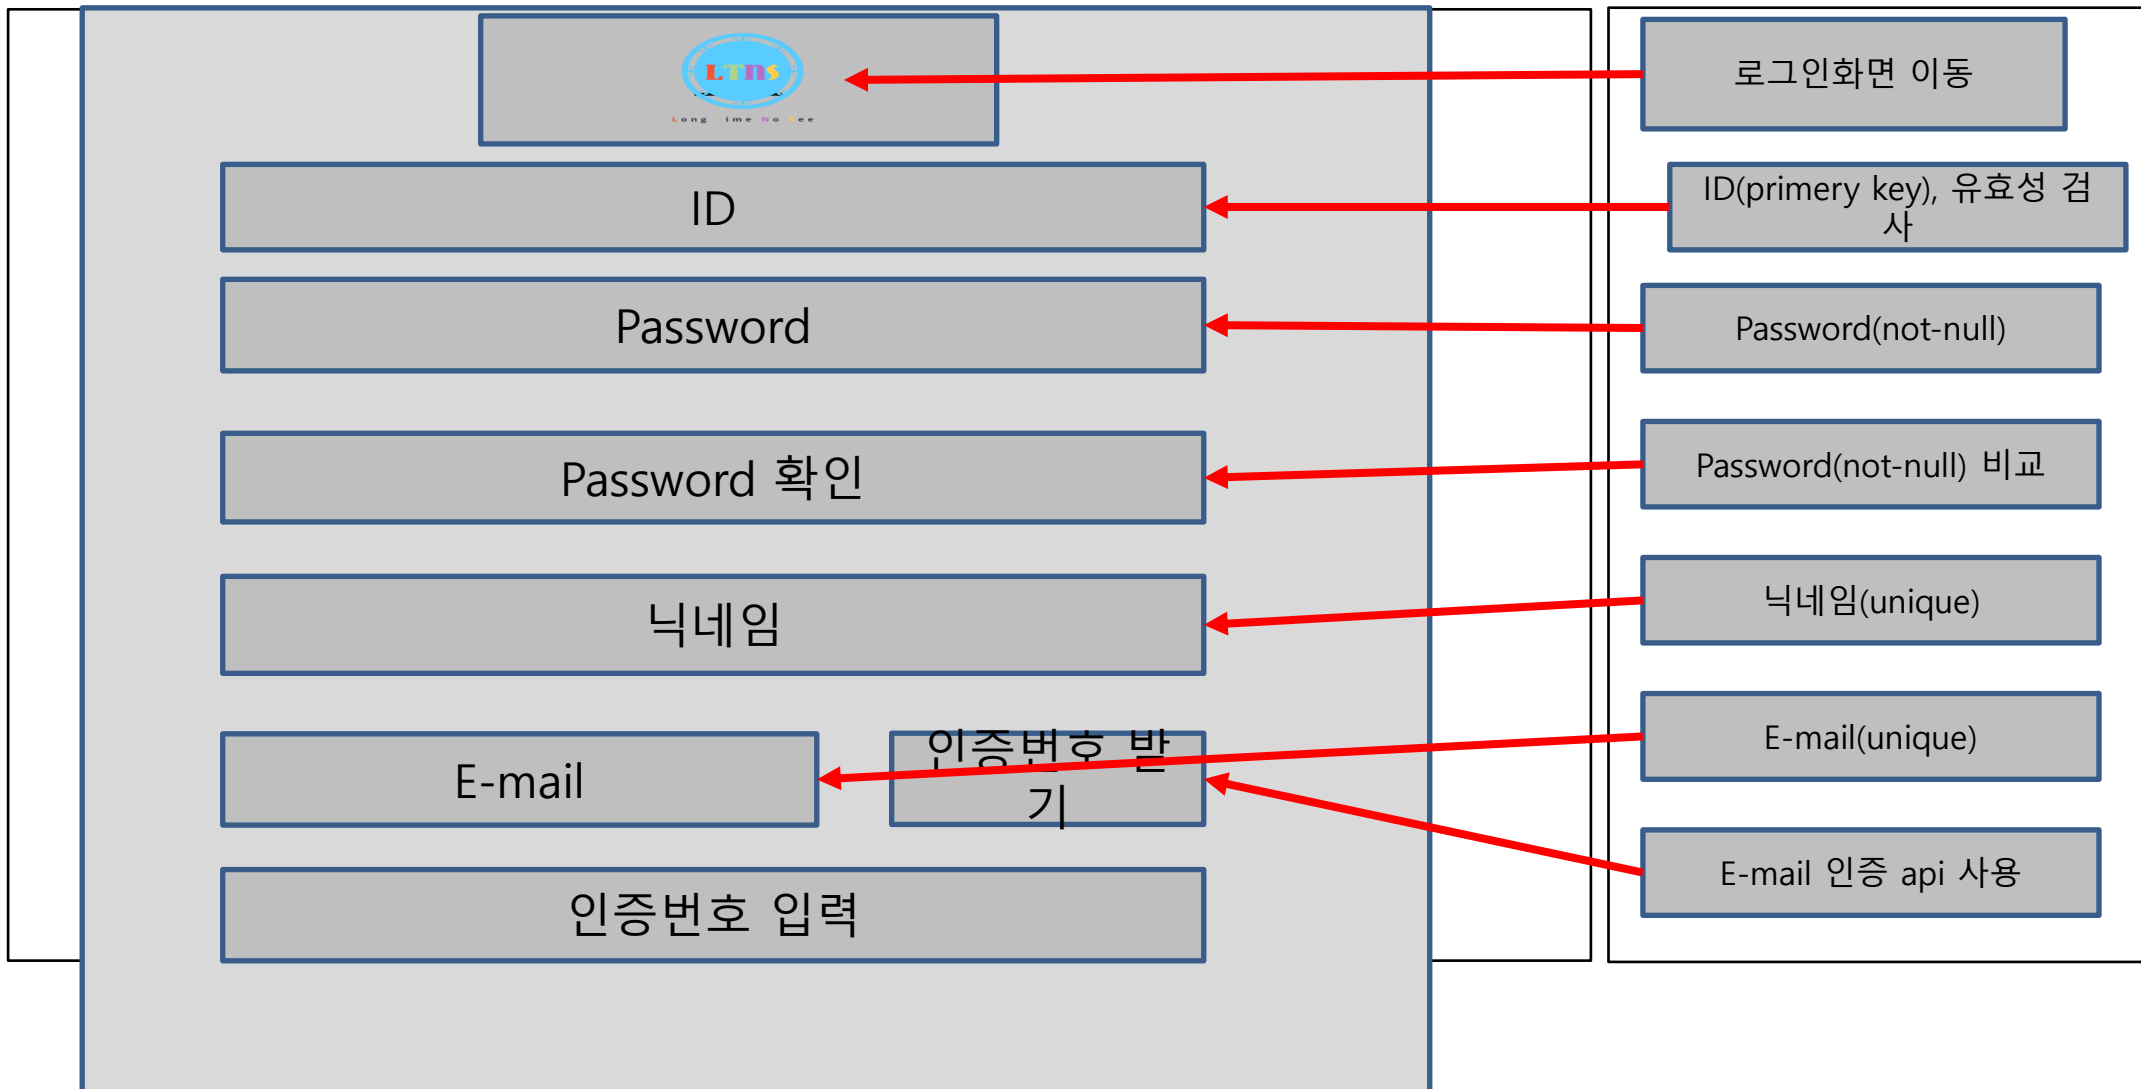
LTNS
Long Time No See

ID

Password

Password 확인

닉네임

E-mail

인증번호 받기

인증번호 입력

로그인화면 이동

ID(primery key), 유효성 검사

Password(not-null)

Password(not-null) 비교

닉네임(unique)

E-mail(unique)

E-mail 인증 api 사용